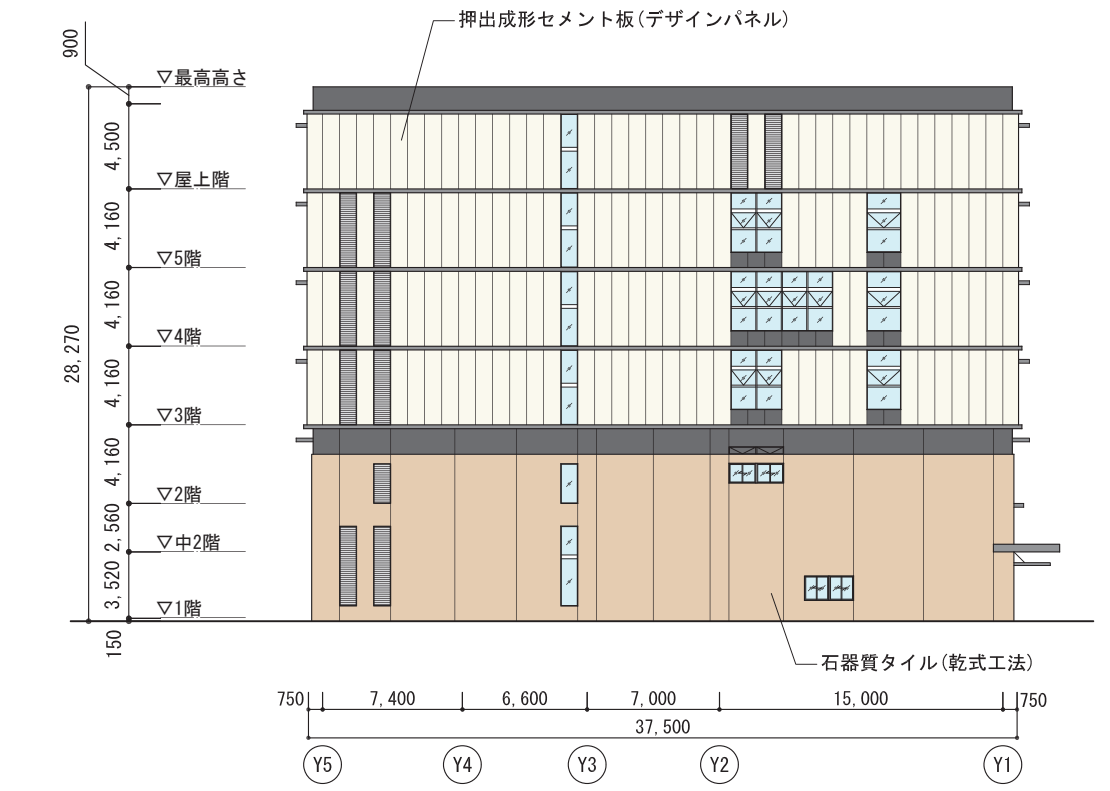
押出成形セメント板(デザインパネル)

900

▽最高高さ

4,500

▽屋上階

4,160

▽5階

4,160

▽4階

28,270

4,160

▽3階

4,160

▽2階

2,560

▽中2階

3,520

▽1階

150

石器質タイル(乾式工法)

750

7,400

6,600

7,000

15,000

750

37,500

Y5

Y4

Y3

Y2

Y1